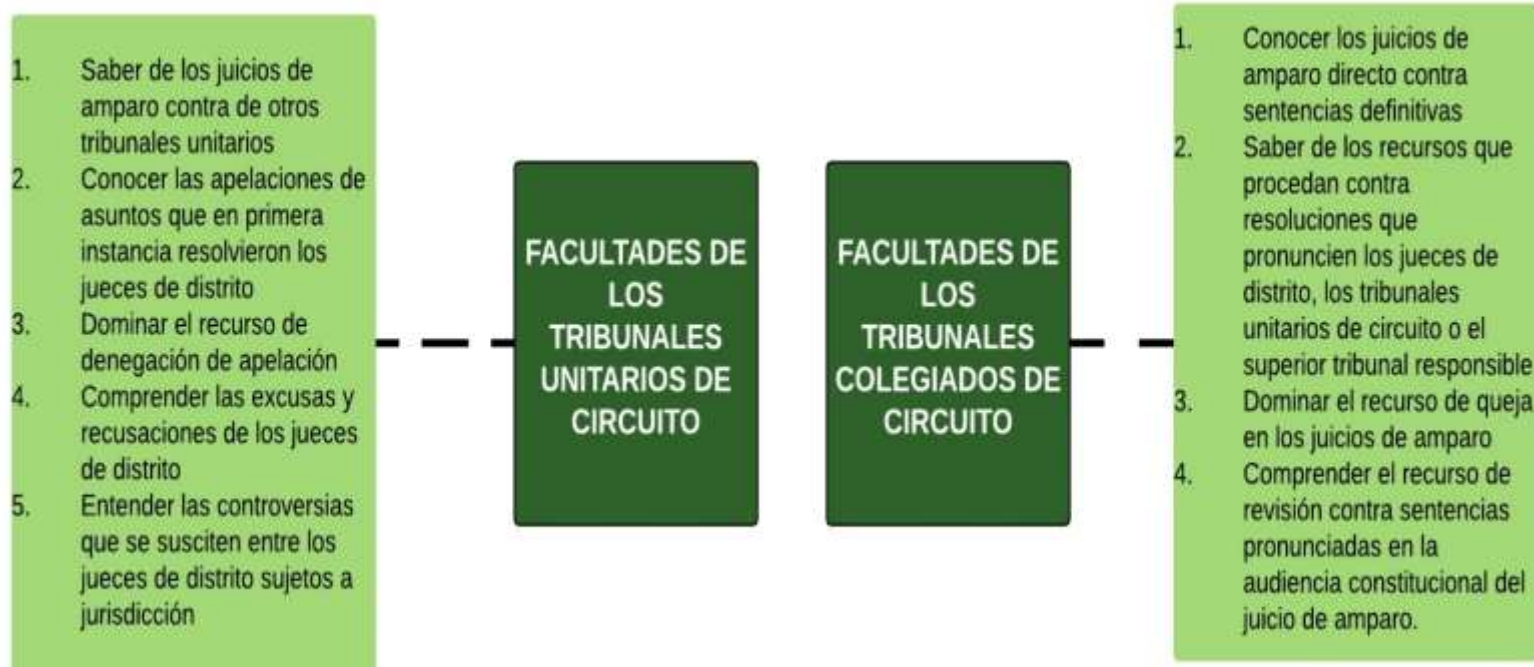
1. Saber de los juicios de amparo contra de otros tribunales unitarios
2. Conocer las apelaciones de asuntos que en primera instancia resolvieron los jueces de distrito
3. Dominar el recurso de denegación de apelación
4. Comprender las excusas y recusaciones de los jueces de distrito
5. Entender las controversias que se susciten entre los jueces de distrito sujetos a jurisdicción

FACULTADES DE LOS TRIBUNALES UNITARIOS DE CIRCUITO

FACULTADES DE LOS TRIBUNALES COLEGIADOS DE CIRCUITO

1. Conocer los juicios de amparo directo contra sentencias definitivas
2. Saber de los recursos que procedan contra resoluciones que pronuncien los jueces de distrito, los tribunales unitarios de circuito o el superior tribunal responsible
3. Dominar el recurso de queja en los juicios de amparo
4. Comprender el recurso de revisión contra sentencias pronunciadas en la audiencia constitucional del juicio de amparo.